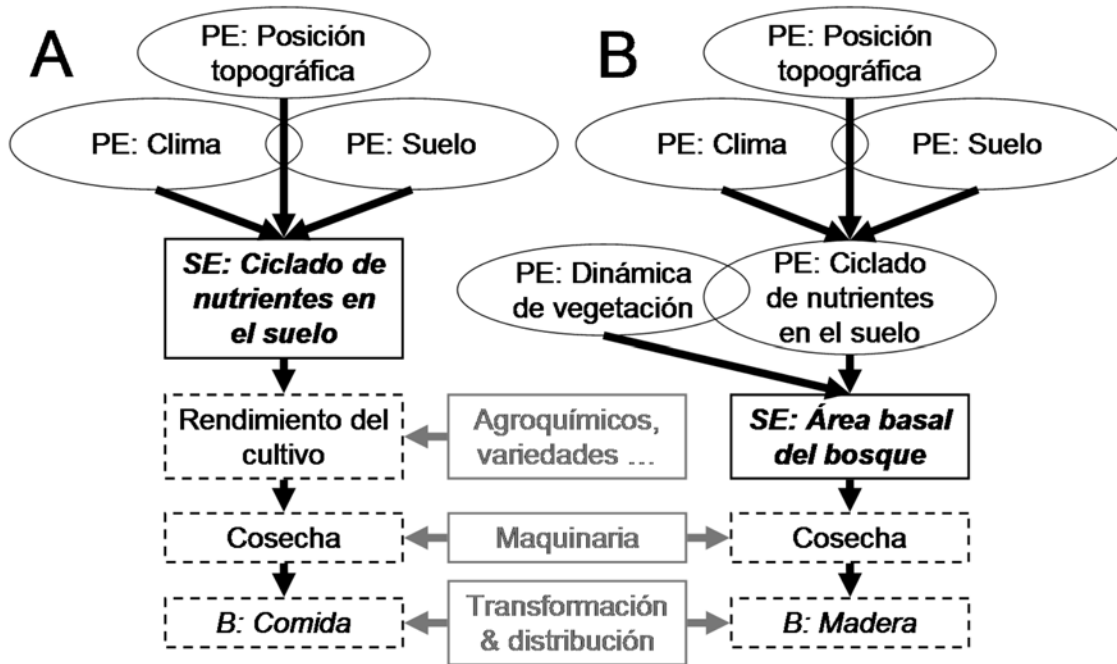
A

PE: Posición topográfica

PE: Clima

PE: Suelo

*SE: Ciclado de nutrientes en el suelo*

Rendimiento del cultivo

Cosecha

*B: Comida*

Agroquímicos, variedades ...

Maquinaria

Transformación & distribución

B

PE: Posición topográfica

PE: Clima

PE: Suelo

PE: Dinámica de vegetación

PE: Ciclado de nutrientes en el suelo

*SE: Área basal del bosque*

Cosecha

*B: Madera*